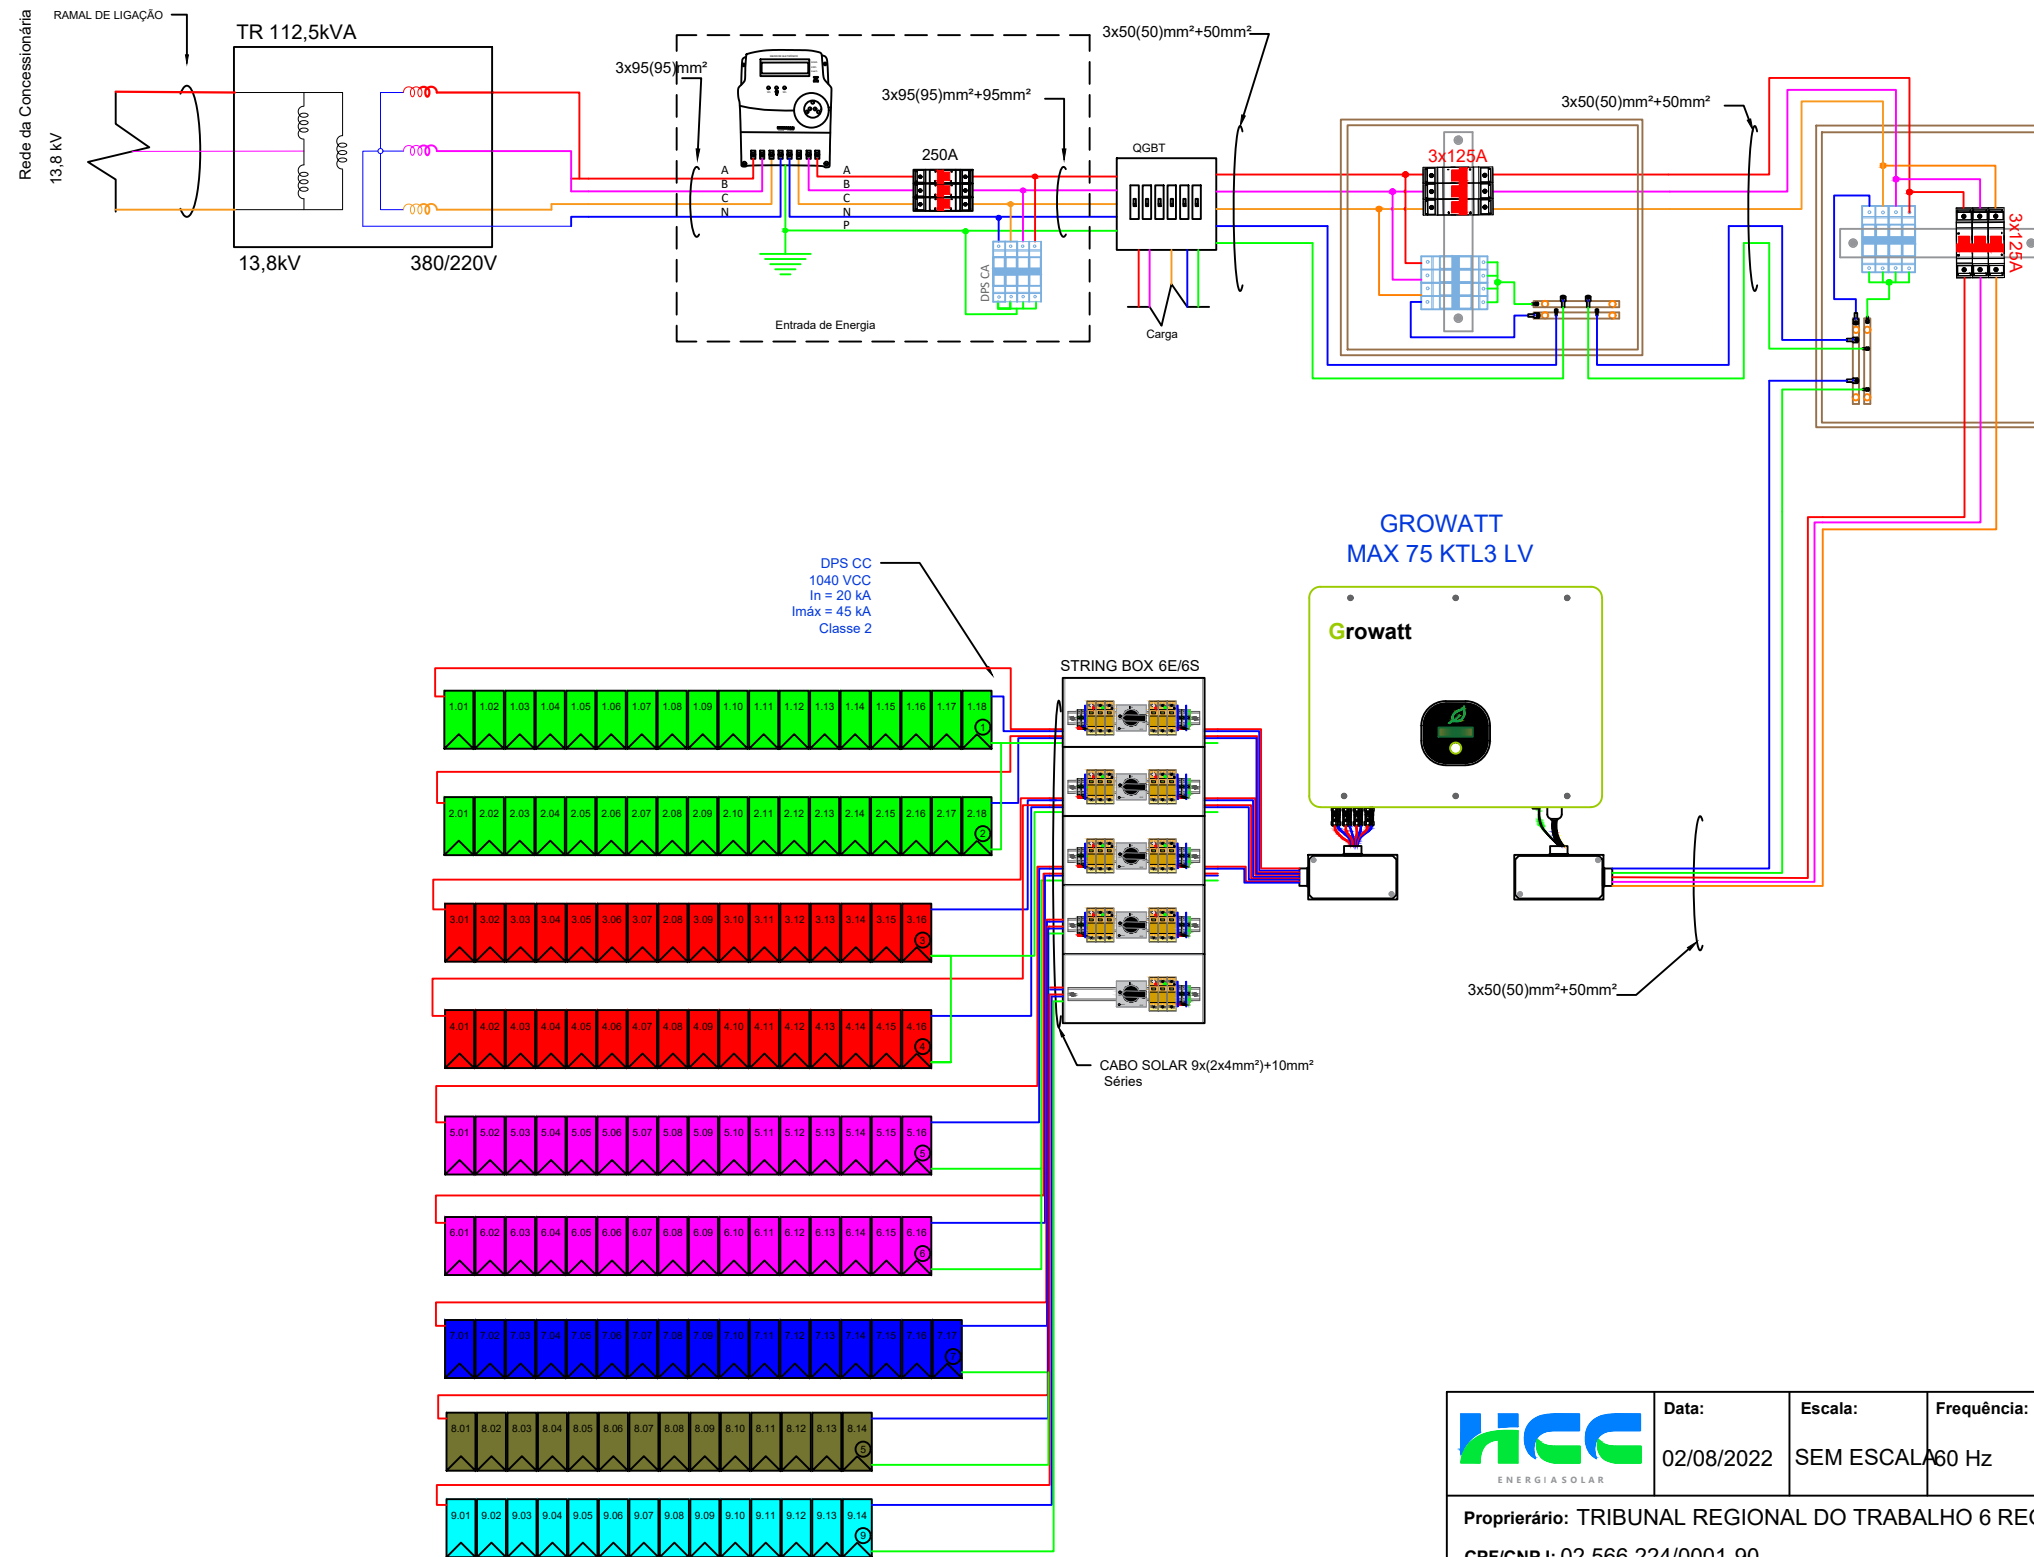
Rede da Concessionária
13,8 kV
RAMAL DE LIGAÇÃO
TR 112,5kVA
13,8kV
380/220V
3x95(95)mm²
A
B
C
N
A
B
C
N
P
250A
3x95(95)mm²+95mm²
DPS CA
Entrada de Energia
QGBT
Carga
3x50(50)mm²+50mm²
3x50(50)mm²+50mm²
3x125A
3x125A
GROWATT
MAX 75 KTL3 LV
Growatt
DPS CC
1040 VCC
In = 20 kA
Imáx = 45 kA
Classe 2
STRING BOX 6E/6S
1.01 1.02 1.03 1.04 1.05 1.06 1.07 1.08 1.09 1.10 1.11 1.12 1.13 1.14 1.15 1.16 1.17 1.18 1
2.01 2.02 2.03 2.04 2.05 2.06 2.07 2.08 2.09 2.10 2.11 2.12 2.13 2.14 2.15 2.16 2.17 2.18 2
3.01 3.02 3.03 3.04 3.05 3.06 3.07 3.08 3.09 3.10 3.11 3.12 3.13 3.14 3.15 3.16 3
4.01 4.02 4.03 4.04 4.05 4.06 4.07 4.08 4.09 4.10 4.11 4.12 4.13 4.14 4.15 4.16 4
5.01 5.02 5.03 5.04 5.05 5.06 5.07 5.08 5.09 5.10 5.11 5.12 5.13 5.14 5.15 5.16 5
6.01 6.02 6.03 6.04 6.05 6.06 6.07 6.08 6.09 6.10 6.11 6.12 6.13 6.14 6.15 6.16 6
7.01 7.02 7.03 7.04 7.05 7.06 7.07 7.08 7.09 7.10 7.11 7.12 7.13 7.14 7.15 7.16 7.17 7
8.01 8.02 8.03 8.04 8.05 8.06 8.07 8.08 8.09 8.10 8.11 8.12 8.13 8.14 8
9.01 9.02 9.03 9.04 9.05 9.06 9.07 9.08 9.09 9.10 9.11 9.12 9.13 9.14 9
CABO SOLAR 9x(2x4mm²)+10mm²
Séries
3x50(50)mm²+50mm²
HCC
ENERGIA SOLAR
Data:
02/08/2022
Escala:
SEM ESCALA
Frequência:
60 Hz
Proprierário: TRIBUNAL REGIONAL DO TRABALHO 6 RE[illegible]
CPF/CNPJ: 02.566.224/0001-90